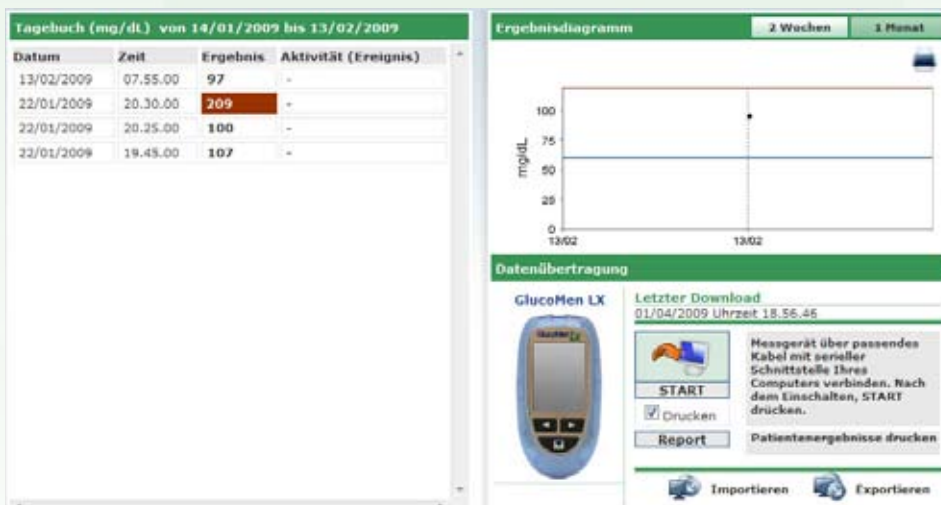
Tagebuch (mg/dL) von 14/01/2009 bis 13/02/2009

| Datum | Zeit | Ergebnis | Aktivität (Ereignis) |
|---|---|---|---|
| 13/02/2009 | 07.55.00 | 97 | - |
| 22/01/2009 | 20.30.00 | 209 | - |
| 22/01/2009 | 20.25.00 | 100 | - |
| 22/01/2009 | 19.45.00 | 107 | - |

Ergebnisdiagramm

2 Wochen

1 Monat

mg/dL

100

75

50

25

0

13/02

13/02

Datenübertragung

GlucoMen LX

Letzter Download

01/04/2009 Uhrzeit 18.56.46

START

Drucken

Report

Messgerät über passendes Kabel mit serieller Schnittstelle Ihres Computers verbinden. Nach dem Einschalten, START drücken.

Patientenergebnisse drucken

Importieren

Exportieren